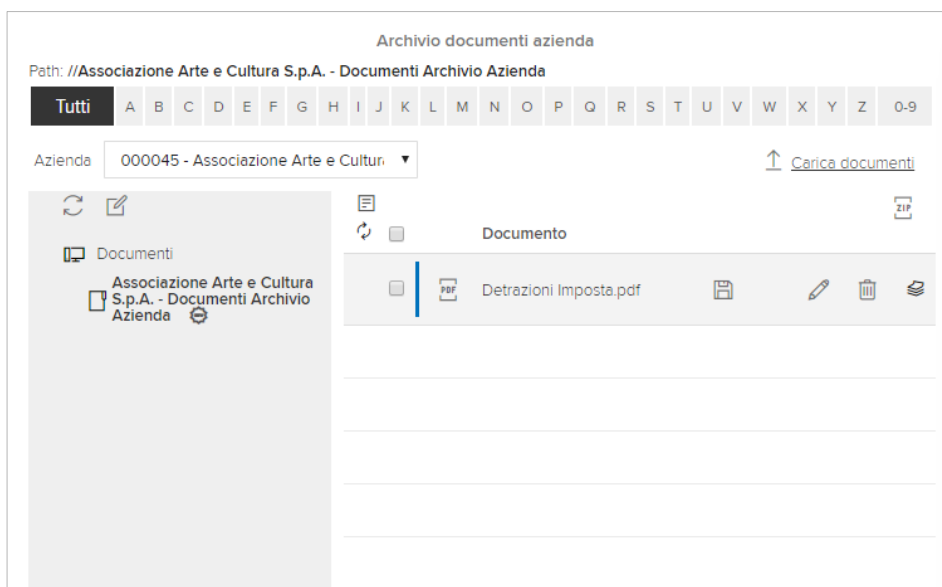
Archivio documenti azienda

Path: //Associazione Arte e Cultura S.p.A. - Documenti Archivio Azienda

Tutti A B C D E F G H I J K L M N O P Q R S T U V W X Y Z 0-9

Azienda 000045 - Associazione Arte e Cultur

Carica documenti

Documenti

Associazione Arte e Cultura S.p.A. - Documenti Archivio Azienda

ZIP

Documento

PDF Detrazioni Imposta.pdf